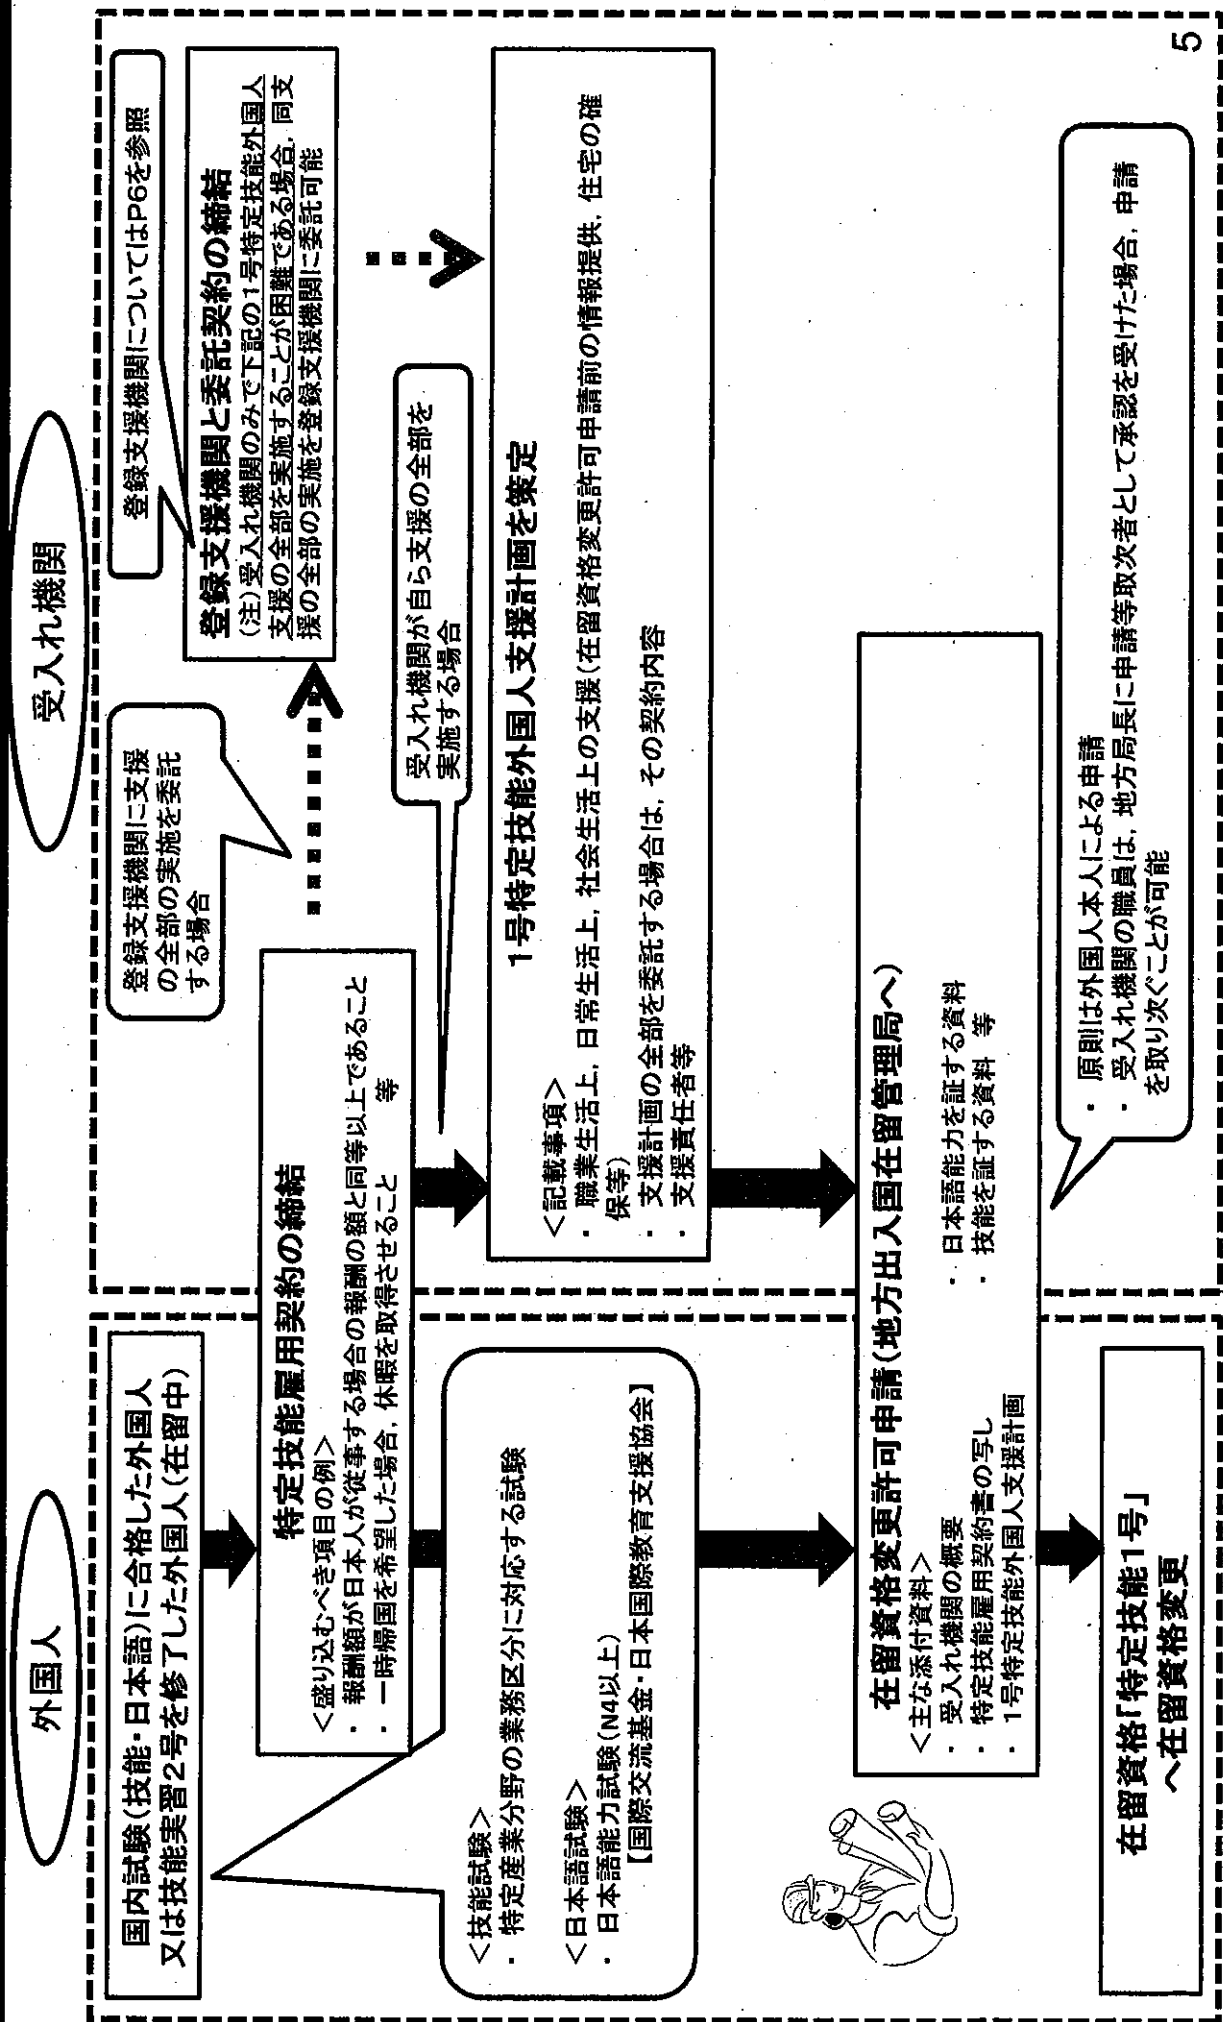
外国人

受入れ機関

国内試験(技能・日本語)に合格した外国人又は技能実習2号を修了した外国人(在留中)

<技能試験>
・特定産業分野の業務区分に対応する試験

<日本語試験>
・日本語能力試験(N4以上)
【国際交流基金・日本国際教育支援協会】

特定技能雇用契約の締結
<盛り込むべき項目の例>
・報酬額が日本人が従事する場合の報酬の額と同等以上であること
・一時帰国を希望した場合,休暇を取得させること　等

登録支援機関に支援の全部の実施を委託する場合

登録支援機関についてはP6を参照

登録支援機関と委託契約の締結
(注)受入れ機関のみで下記の1号特定技能外国人支援の全部を実施することが困難である場合,同支援の全部の実施を登録支援機関に委託可能

受入れ機関が自ら支援の全部を実施する場合

1号特定技能外国人支援計画を策定
<記載事項>
・職業生活上,日常生活上,社会生活上の支援(在留資格変更許可申請前の情報提供,住宅の確保等)
・支援計画の全部を委託する場合は,その契約内容
・支援責任者等

在留資格変更許可申請(地方出入国在留管理局へ)
<主な添付資料>
・受入れ機関の概要
・特定技能雇用契約書の写し
・1号特定技能外国人支援計画
・日本語能力を証する資料
・技能を証する資料　等

・原則は外国人本人による申請
・受入れ機関の職員は,地方局長に申請等取次者として承認を受けた場合,申請を取り次ぐことが可能

在留資格「特定技能1号」
へ在留資格変更

5